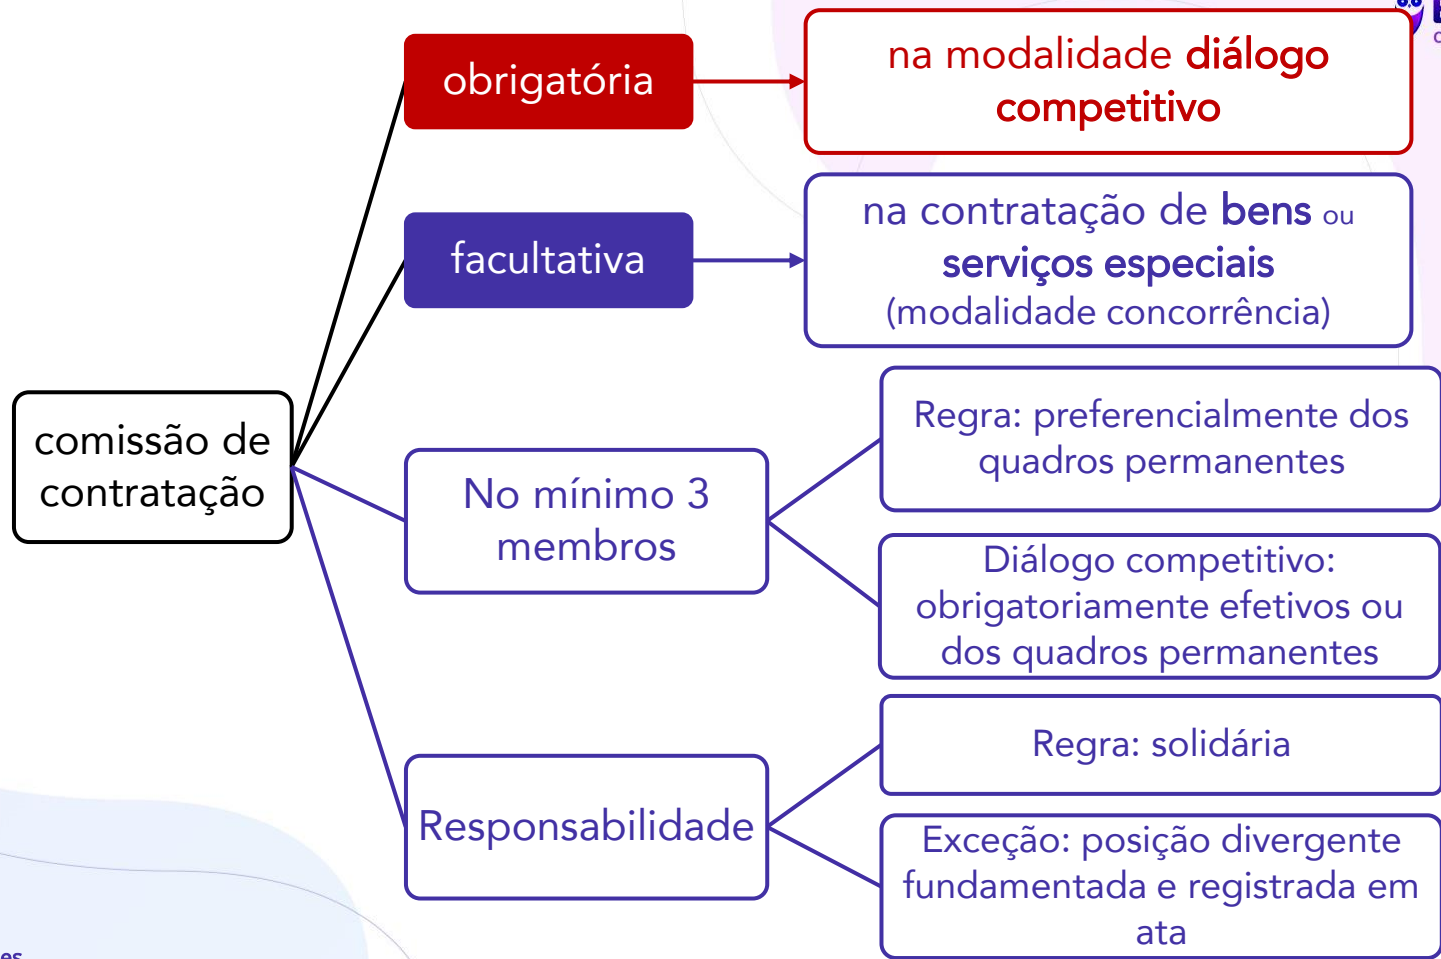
comissão de contratação

obrigatória

na modalidade diálogo competitivo

facultativa

na contratação de bens ou serviços especiais (modalidade concorrência)

No mínimo 3 membros

Regra: preferencialmente dos quadros permanentes

Diálogo competitivo: obrigatoriamente efetivos ou dos quadros permanentes

Responsabilidade

Regra: solidária

Exceção: posição divergente fundamentada e registrada em ata